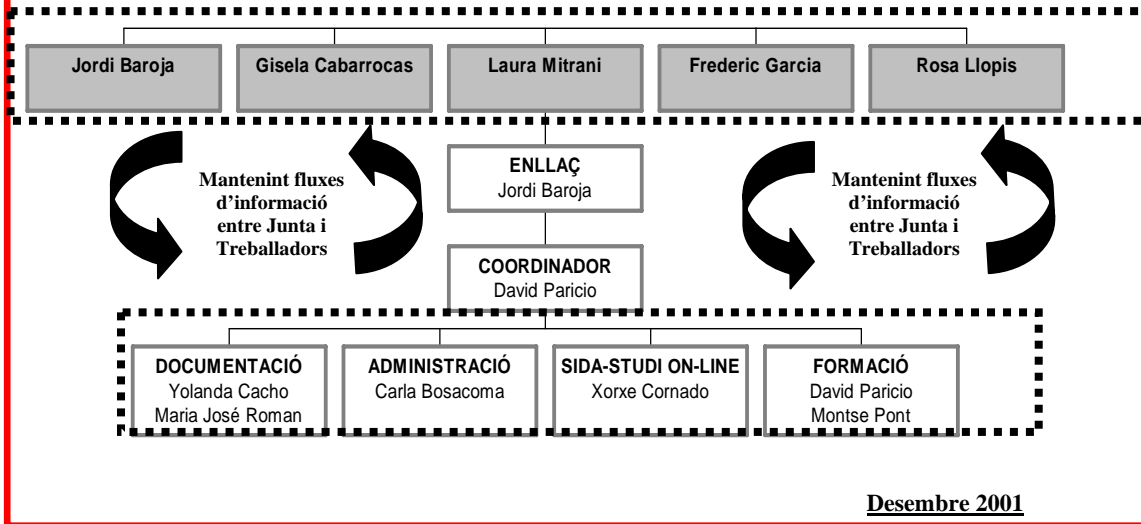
Jordi Baroja
Gisela Cabarrocas
Laura Mitrani
Frederic Garcia
Rosa Llopis

Mantenint fluxes d'informació entre Junta i Treballadors

ENLLAÇ
Jordi Baroja

Mantenint fluxes d'informació entre Junta i Treballadors

COORDINADOR
David Paricio

DOCUMENTACIÓ
Yolanda Cacho
Maria José Roman

ADMINISTRACIÓ
Carla Bosacoma

SIDA-STUDI ON-LINE
Xorxe Cornado

FORMACIÓ
David Paricio
Montse Pont

Desembre 2001